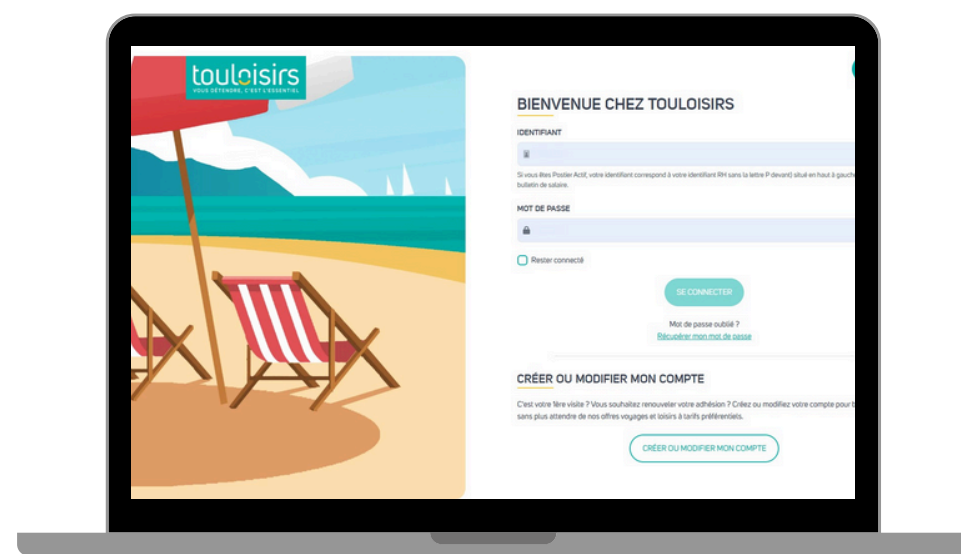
touloisirs
VOUS DÉTENDRE, C'EST L'ESSENTIEL

BIENVENUE CHEZ TOULOISIRS

IDENTIFIANT

Si vous êtes Postier Actif, votre identifiant correspond à votre identifiant RH sans la lettre P devant) situé en haut à gauch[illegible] bulletin de salaire.

MOT DE PASSE

Rester connecté

SE CONNECTER

Mot de passe oublié ?
Récupérer mon mot de passe

CRÉER OU MODIFIER MON COMPTE

C'est votre 1ère visite ? Vous souhaitez renouveler votre adhésion ? Créez ou modifiez votre compte pour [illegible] sans plus attendre de nos offres voyages et loisirs à tarifs préférentiels.

CRÉER OU MODIFIER MON COMPTE